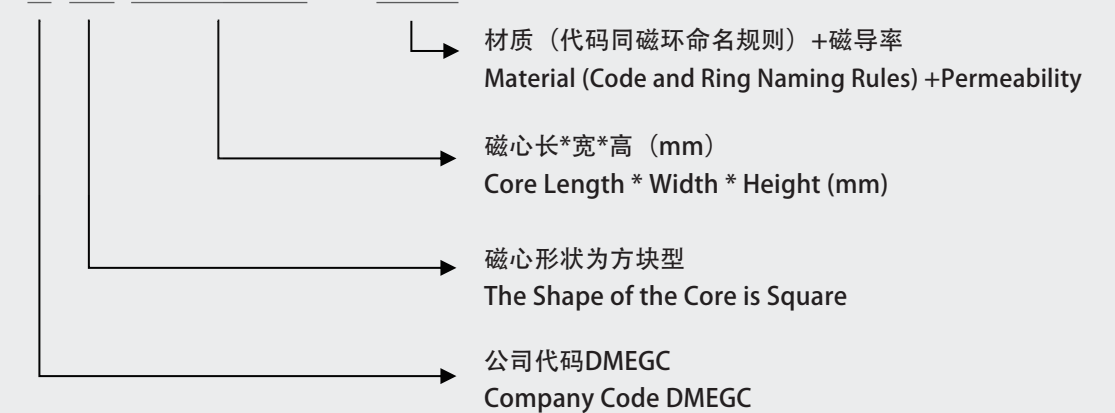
材质（代码同磁环命名规则）+磁导率
Material (Code and Ring Naming Rules) +Permeability

磁心长*宽*高（mm）
Core Length * Width * Height (mm)

磁心形状为方块型
The Shape of the Core is Square

公司代码DMEGC
Company Code DMEGC